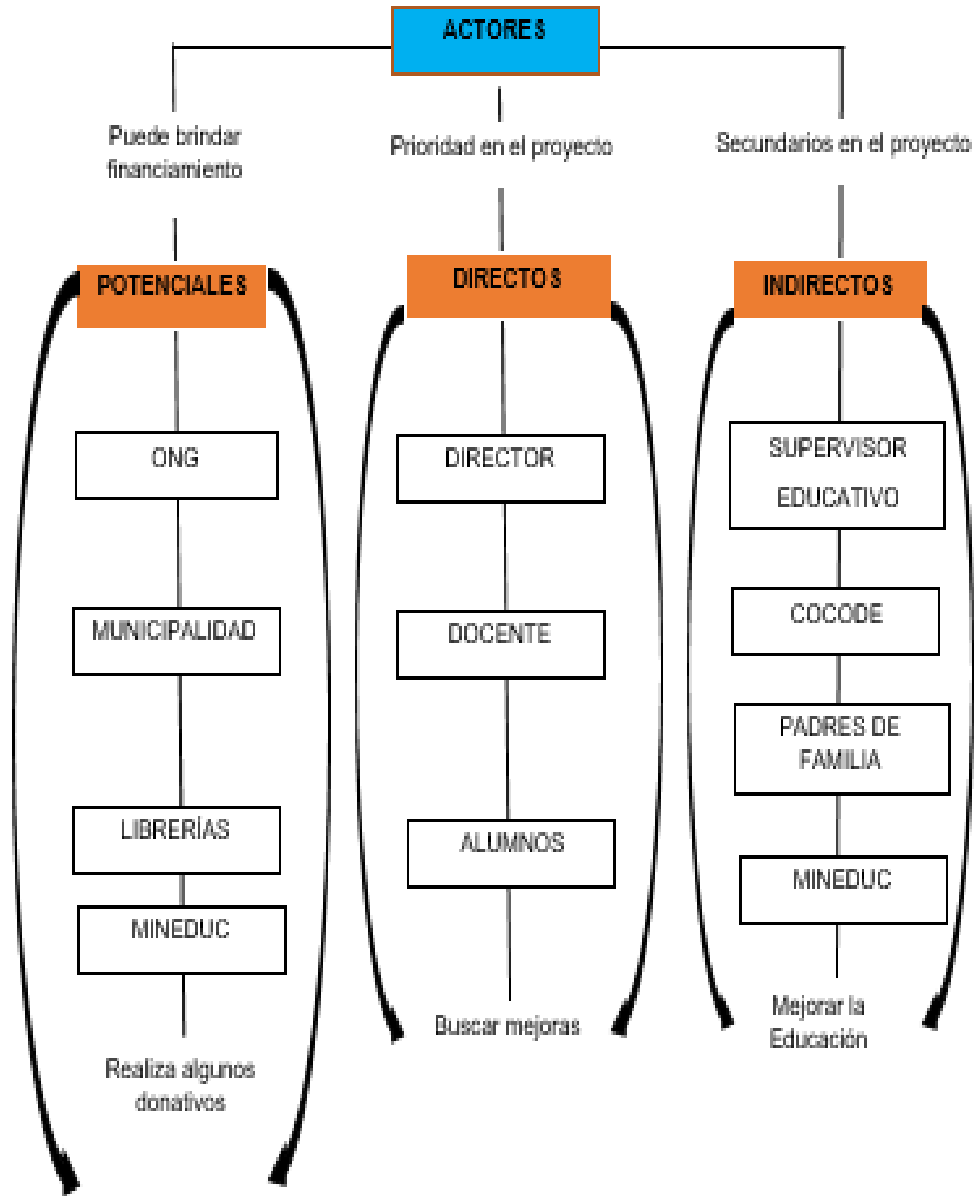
ACTORES

Puede brindar financiamiento

Prioridad en el proyecto

Secundarios en el proyecto

POTENCIALES

ONG

MUNICIPALIDAD

LIBRERÍAS

MINEDUC

Realiza algunos donativos

DIRECTOS

DIRECTOR

DOCENTE

ALUMNOS

Buscar mejoras

INDIRECTOS

SUPERVISOR EDUCATIVO

COCODE

PADRES DE FAMILIA

MINEDUC

Mejorar la Educación